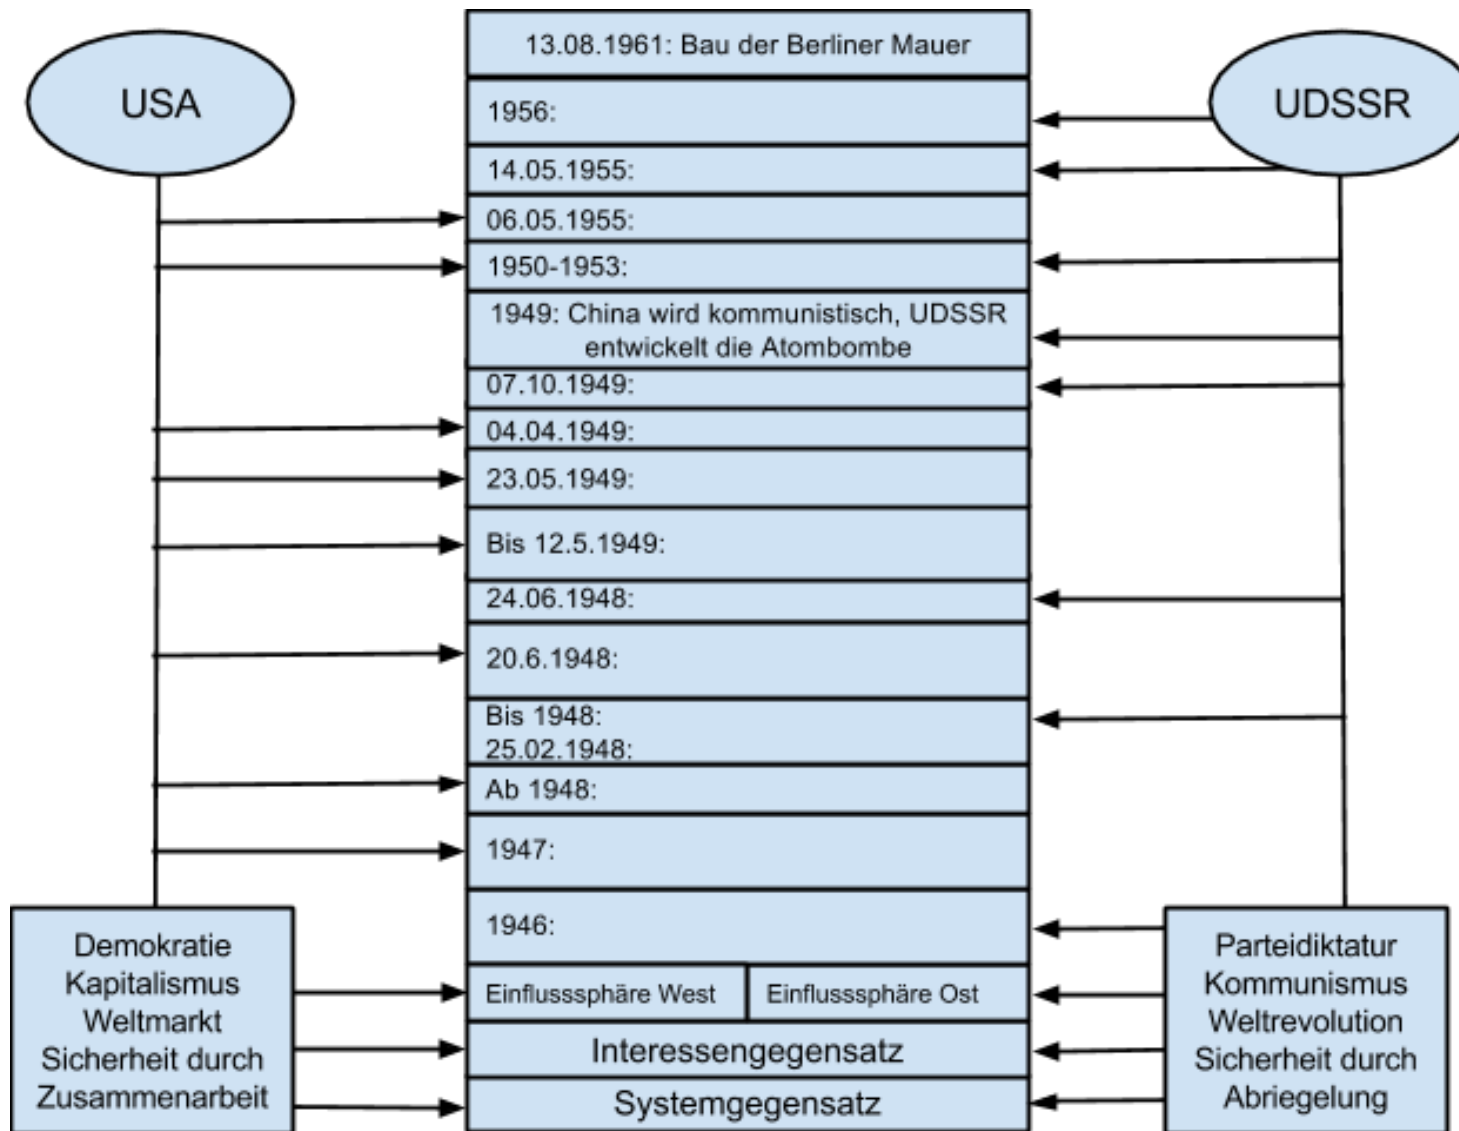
USA

13.08.1961: Bau der Berliner Mauer

1956:

14.05.1955:

06.05.1955:

1950-1953:

1949: China wird kommunistisch, UDSSR entwickelt die Atombombe

07.10.1949:

04.04.1949:

23.05.1949:

Bis 12.5.1949:

24.06.1948:

20.6.1948:

Bis 1948:
25.02.1948:

Ab 1948:

1947:

1946:

UDSSR

Demokratie
Kapitalismus
Weltmarkt
Sicherheit durch Zusammenarbeit

| Einflusssphäre West | Einflusssphäre Ost |
|---|---|

Interessengegensatz

Systemgegensatz

Parteidiktatur
Kommunismus
Weltrevolution
Sicherheit durch Abriegelung